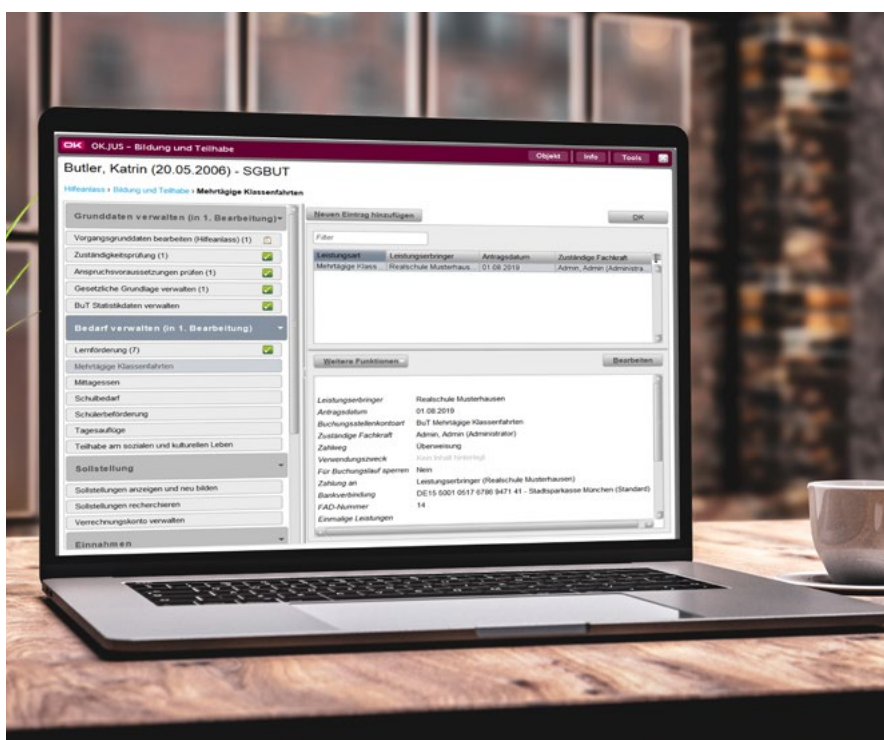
OK OK.JUS – Bildung und Teilhabe

Objekt Info Tools

Butler, Katrin (20.05.2006) - SGBUT

Hilfeanlass › Bildung und Teilhabe › Mehrtägige Klassenfahrten

Grunddaten verwalten (in 1. Bearbeitung)

Vorgangsgrunddaten bearbeiten (Hilfeanlass) (1)

Zuständigkeitsprüfung (1)

Anspruchsvoraussetzungen prüfen (1)

Gesetzliche Grundlage verwalten (1)

BuT Statistikdaten verwalten

Bedarf verwalten (in 1. Bearbeitung)

Lernförderung (7)

Mehrtägige Klassenfahrten

Mittagessen

Schulbedarf

Schülerbeförderung

Tagesausflüge

Teilhabe am sozialen und kulturellen Leben

Sollstellung

Sollstellungen anzeigen und neu bilden

Sollstellungen recherchieren

Verrechnungskonto verwalten

Einnahmen

Neuen Eintrag hinzufügen

OK

Filter

| Leistungsart | Leistungserbringer | Antragsdatum | Zuständige Fachkraft |
|---|---|---|---|
| Mehrtägige Klass... | Realschule Musterhaus... | 01.08.2019 | Admin, Admin (Administra... |

Weitere Funktionen

Bearbeiten

Leistungserbringer Realschule Musterhausen
Antragsdatum 01.08.2019
Buchungsstellenkontoart BuT Mehrtägige Klassenfahrten
Zuständige Fachkraft Admin, Admin (Administrator)
Zahlweg Überweisung
Verwendungszweck Kein Inhalt hinterlegt
Für Buchungslauf sperren Nein
Zahlung an Leistungserbringer (Realschule Musterhausen)
Bankverbindung DE15 5001 0517 6786 9471 41 - Stadtsparkasse München (Standard)
FAD-Nummer 14
Einmalige Leistungen